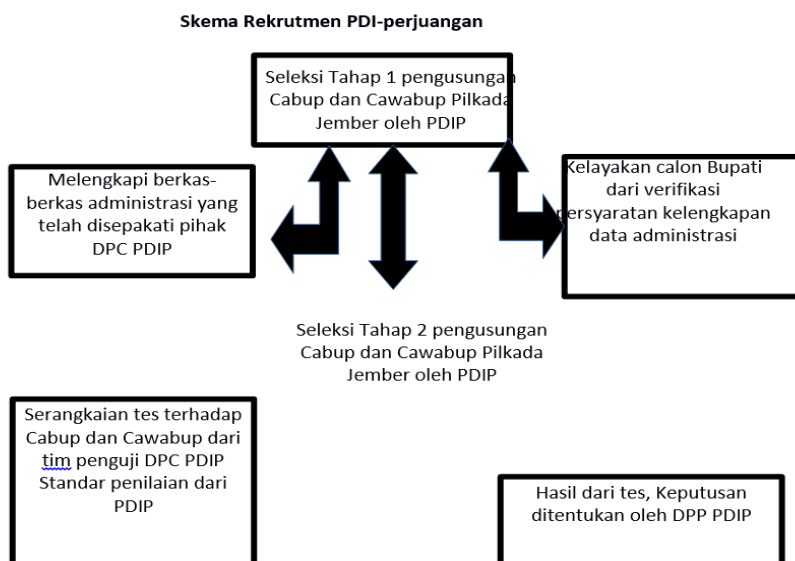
Skema Rekrutmen PDI-perjuangan

Seleksi Tahap 1 pengusungan Cabup dan Cawabup Pilkada Jember oleh PDIP

Melengkapi berkas-berkas administrasi yang telah disepakati pihak DPC PDIP

Kelayakan calon Bupati dari verifikasi persyaratan kelengkapan data administrasi

Seleksi Tahap 2 pengusungan Cabup dan Cawabup Pilkada Jember oleh PDIP

Serangkaian tes terhadap Cabup dan Cawabup dari tim penguji DPC PDIP Standar penilaian dari PDIP

Hasil dari tes, Keputusan ditentukan oleh DPP PDIP